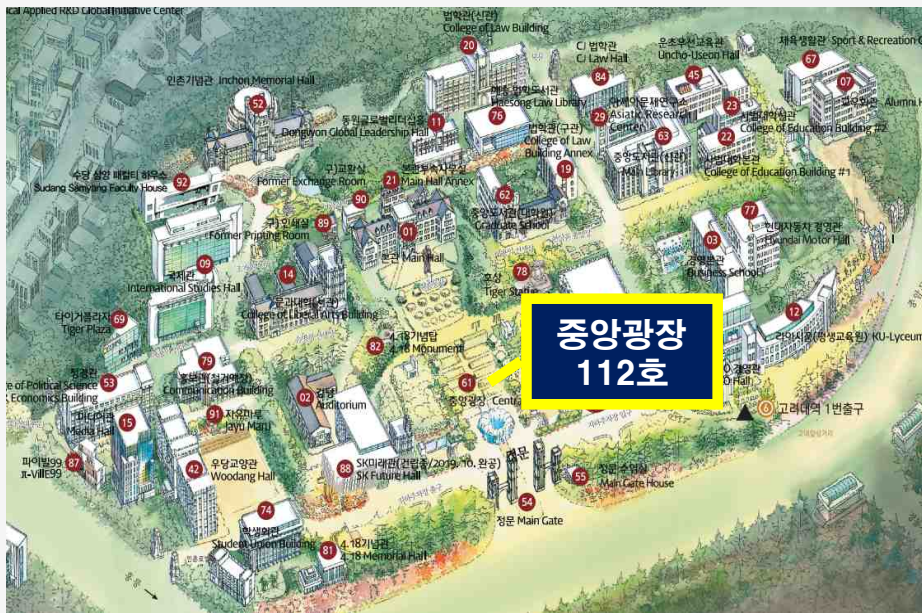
Applied R&D Global Initiative Center
법학관(신관) College of Law Building 20
CJ 법학관 CJ Law Hall 84
운초우선교육관 Uncho-Useon Hall 45
체육생활관 Sport & Recreation C 67
07 Alumni H
인촌기념관 Inchon Memorial Hall 52
동원글로벌리더십홀 Dongwon Global Leadership Hall 11
해송 법학도서관 Haesong Law Library 76
아세아문제연구소 Asiatic Research Center 29
23
사범대학신관 College of Education Building #2
22 사범대학본관 College of Education Building #1
법학관(구관) College of Law Building Annex 19
중앙도서관(신관) Main Library 63
수당 삼양 패컬티 하우스 Sudang Samyang Faculty House 92
구교환실 Former Exchange Room 90
본관부속건물 Main Hall Annex 21
중앙도서관(대학원) Graduate School 62
77 현대자동차 경영관 Hyundai Motor Hall
03 경영본관 Business School
구인쇄실 Former Printing Room 89
01 본관 Main Hall
국제관 International Studies Hall 09
14 문과대학(서관) College of Liberal Arts Building
호상 Tiger Statue 78
타이거플라자 Tiger Plaza 69
4.18기념탑 4.18 Monument 82
12 라이시움(평생교육원) KU-Lyceum
정경관 College of Political Science & Economics Building 53
79 미디어관 Communication Building
02 강당 Auditorium
61 중앙광장 Central
O Hall
고려대역 1번출구
미디어관 Media Hall 15
91 자유마루 Jayu Maru
파이빌99 π-VILLE99 87
42 우당교양관 Woodang Hall
88 SK미래관(건립중/2019.10. 완공) SK Future Hall
정문 정문 수위실 Main Gate House 55
정문 Main Gate 54
학생회관 Student Union Building 74
4.18기념관 4.18 Memorial Hall 81
중앙광장 112호